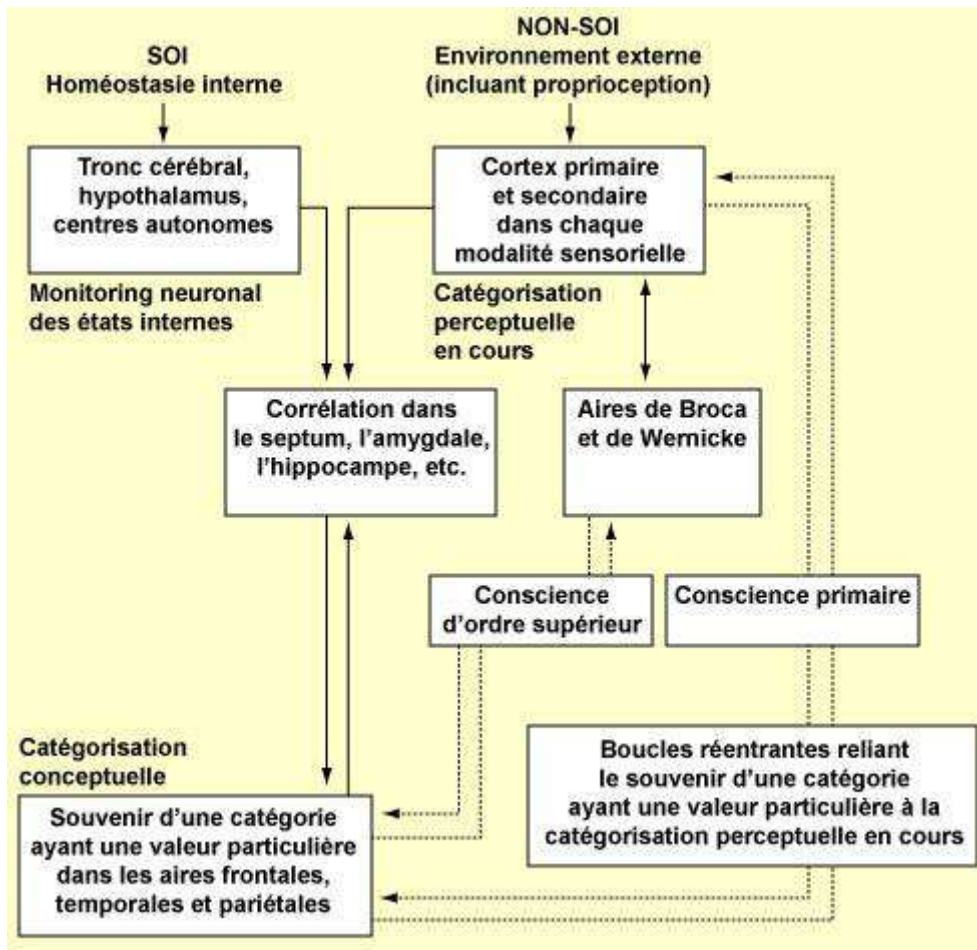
SOI
Homéostasie interne

NON-SOI
Environnement externe
(incluant proprioception)

Tronc cérébral, hypothalamus, centres autonomes

Monitoring neuronal des états internes

Cortex primaire et secondaire dans chaque modalité sensorielle

Catégorisation perceptuelle en cours

Corrélation dans le septum, l'amygdale, l'hippocampe, etc.

Aires de Broca et de Wernicke

Conscience d'ordre supérieur

Conscience primaire

Catégorisation conceptuelle

Souvenir d'une catégorie ayant une valeur particulière dans les aires frontales, temporales et pariétales

Boucles réentrantes reliant le souvenir d'une catégorie ayant une valeur particulière à la catégorisation perceptuelle en cours